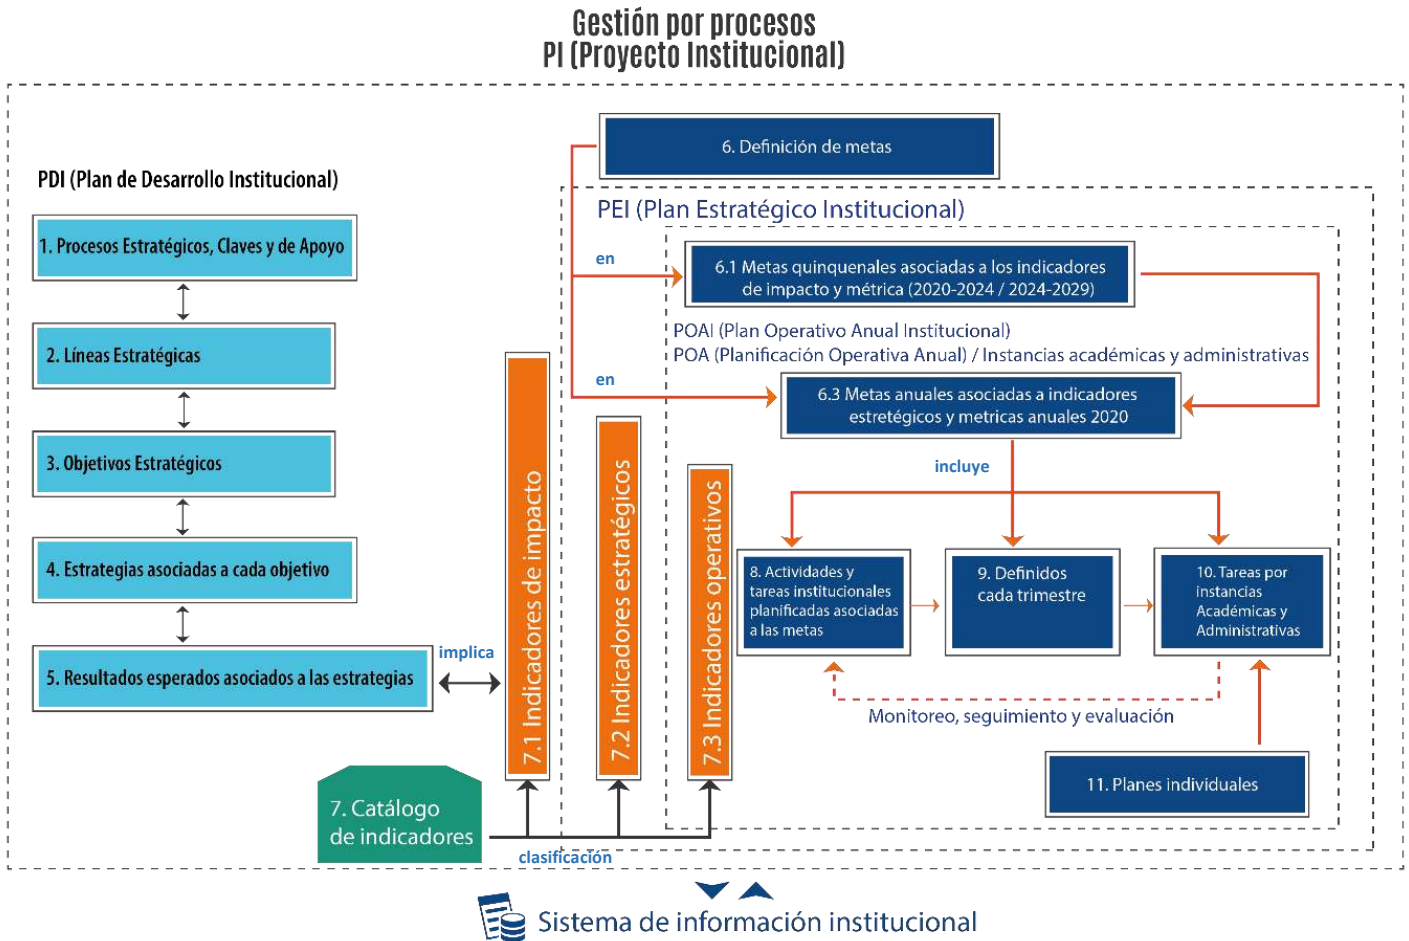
Gestión por procesos
PI (Proyecto Institucional)

PDI (Plan de Desarrollo Institucional)

1. Procesos Estratégicos, Claves y de Apoyo

2. Líneas Estratégicas

3. Objetivos Estratégicos

4. Estrategias asociadas a cada objetivo

5. Resultados esperados asociados a las estrategias

implica

6. Definición de metas

PEI (Plan Estratégico Institucional)

en

6.1 Metas quinquenales asociadas a los indicadores de impacto y métrica (2020-2024 / 2024-2029)

POAI (Plan Operativo Anual Institucional)
POA (Planificación Operativa Anual) / Instancias académicas y administrativas

en

6.3 Metas anuales asociadas a indicadores estretégicos y metricas anuales 2020

incluye

7.1 Indicadores de impacto

7.2 Indicadores estratégicos

7.3 Indicadores operativos

8. Actividades y tareas institucionales planificadas asociadas a las metas

9. Definidos cada trimestre

10. Tareas por instancias Académicas y Administrativas

Monitoreo, seguimiento y evaluación

11. Planes individuales

7. Catálogo de indicadores

clasificación

Sistema de información institucional